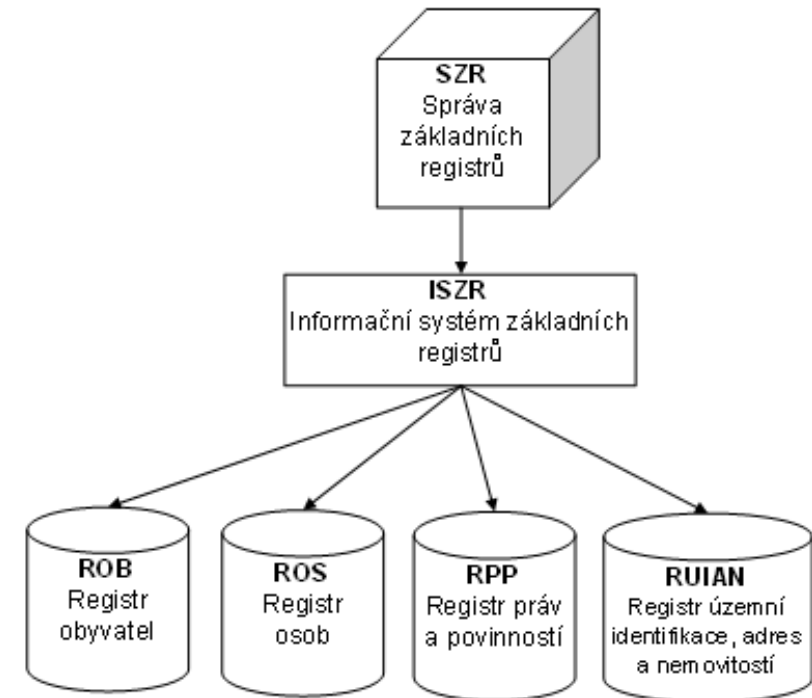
SZR
Správa základních registrů

ISZR
Informační systém základních registrů

ROB
Registr obyvatel

ROS
Registr osob

RPP
Registr práv a povinností

RUIAN
Registr územní identifikace, adres a nemovitostí